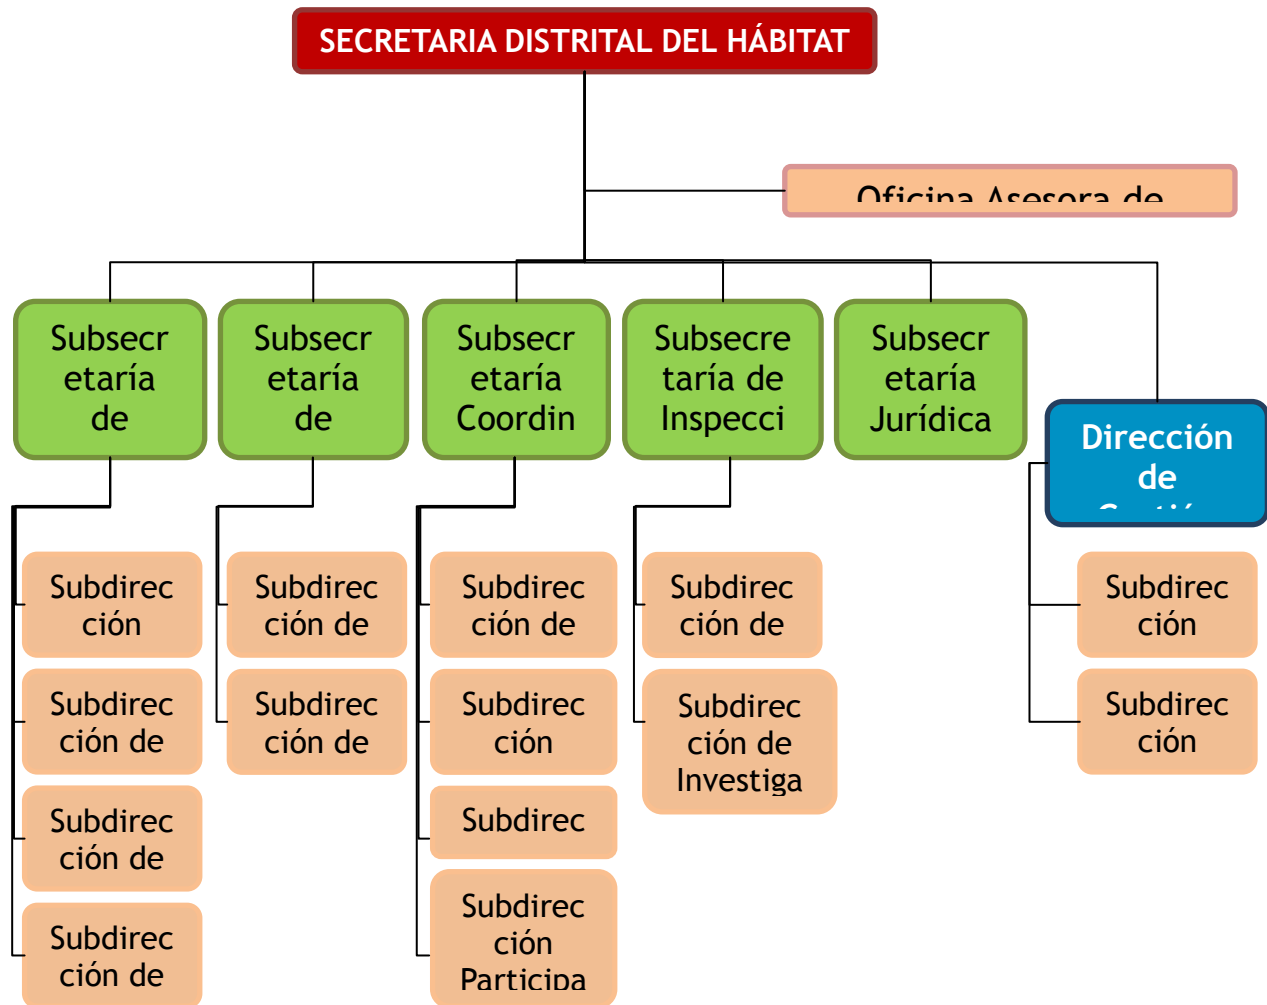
SECRETARIA DISTRITAL DEL HÁBITAT

Oficina Asesora de

Subsecretaria de

Subsecretaria de

Subsecretaria Coordin

Subsecretaría de Inspecci

Subsecretaria Jurídica

Dirección de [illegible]

Subdirección

Subdirección de

Subdirección de

Subdirección de

Subdirección de

Subdirección de

Subdirección de

Subdirección

Subdirec

Subdirección Participa

Subdirección de

Subdirección de Investiga

Subdirección

Subdirección